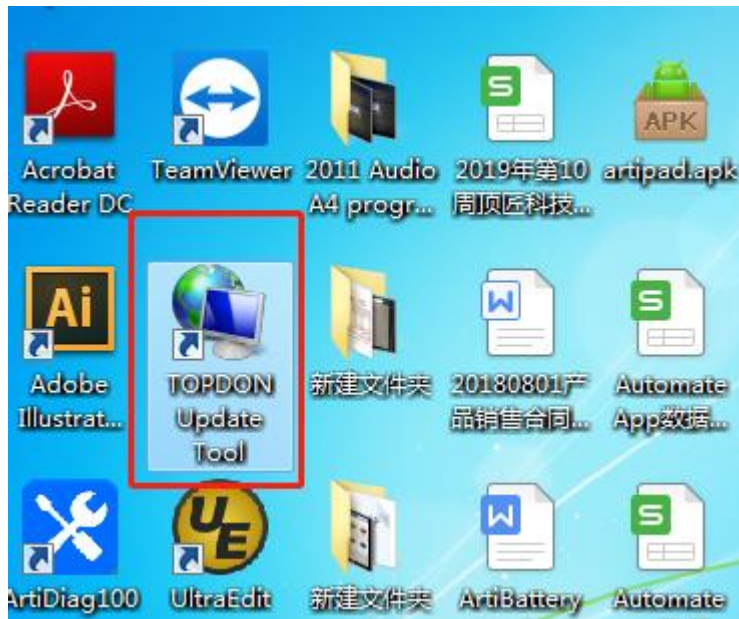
Acrobat Reader DC

TeamViewer

2011 Audio A4 progr...

2019年第10周顶匠科技...

artipad.apk

APK

Ai

Adobe Illustrat...

TOPDON Update Tool

新建文件夹

20180801产品销售合同...

Automate App数据...

ArtiDiag100

UE

UltraEdit

新建文件夹

ArtiBattery

Automate